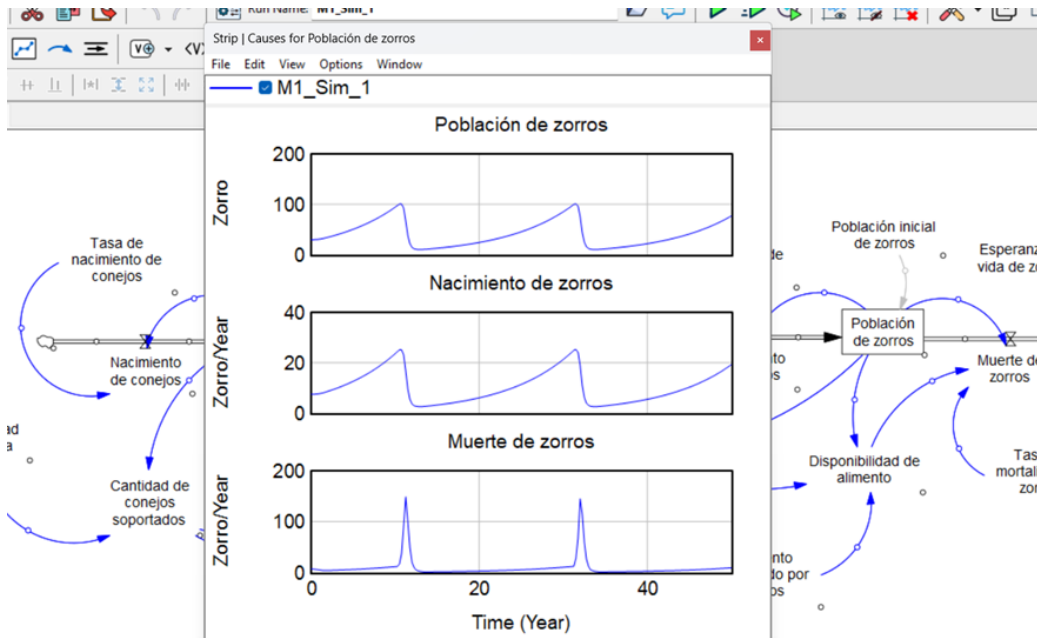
Run Name: M1_Sim_1

Strip | Causes for Población de zorros

File Edit View Options Window

M1_Sim_1

Población de zorros

200
100
0
Zorro

Nacimiento de zorros

40
20
0
Zorro/Year

Muerte de zorros

200
100
0
Zorro/Year

0 20 40

Time (Year)

Tasa de nacimiento de conejos

Nacimiento de conejos

Cantidad de conejos soportados

ad
a

Población inicial de zorros

Esperanz
vida de z

Población de zorros

Muerte d
zorros

Disponibilidad de alimento

Tas
mortal
zor

de

nto
os

nto
do por
os